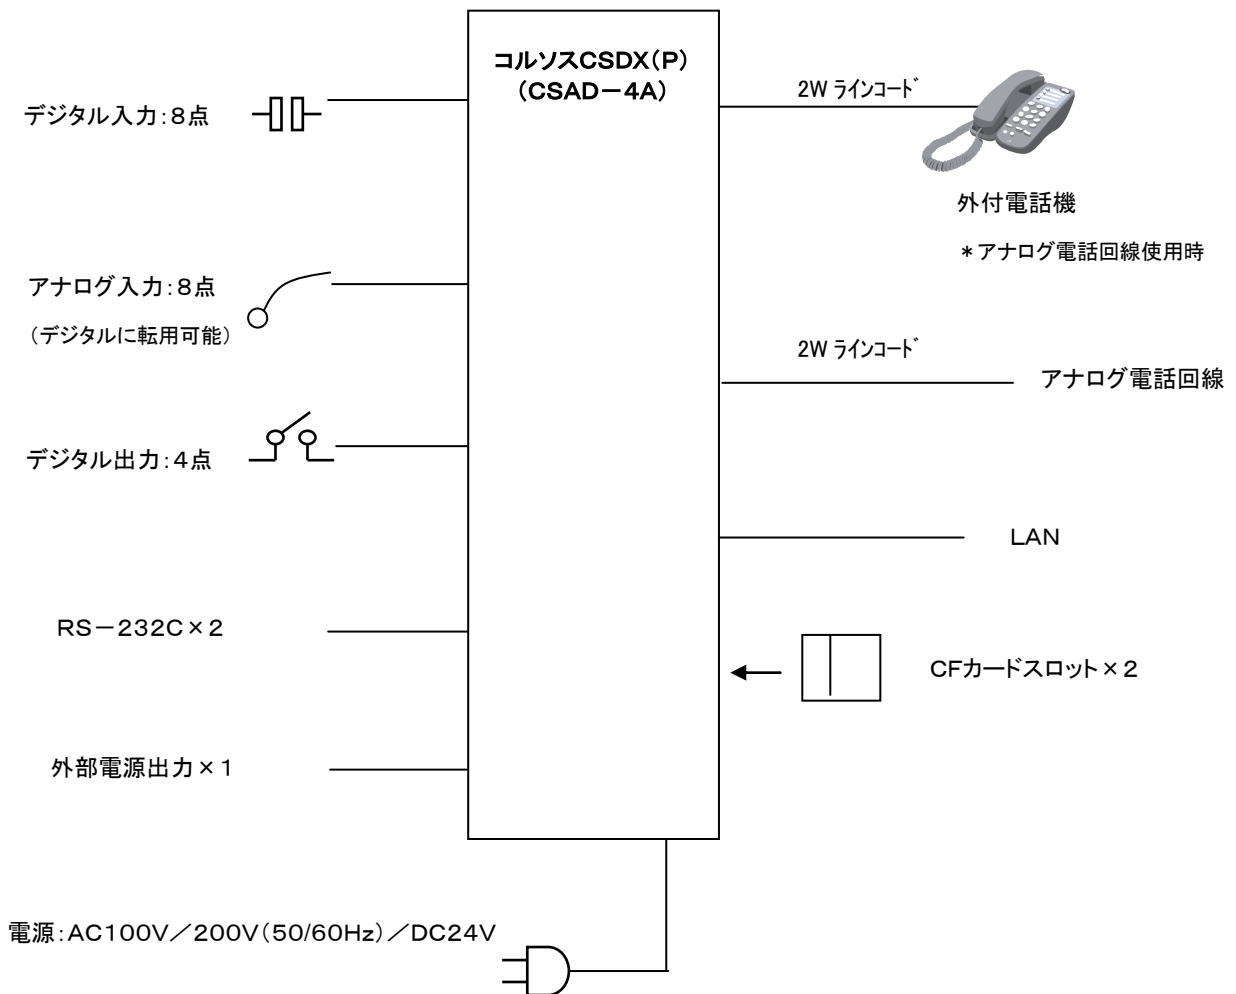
コルソスCSDX(P)
(CSAD－4A)

デジタル入力:8点

2W ラインコード

外付電話機

＊アナログ電話回線使用時

アナログ入力:8点
(デジタルに転用可能)

2W ラインコード

アナログ電話回線

デジタル出力:4点

LAN

RS－232C×2

CFカードスロット×2

外部電源出力×1

電源:AC100V／200V(50/60Hz)／DC24V